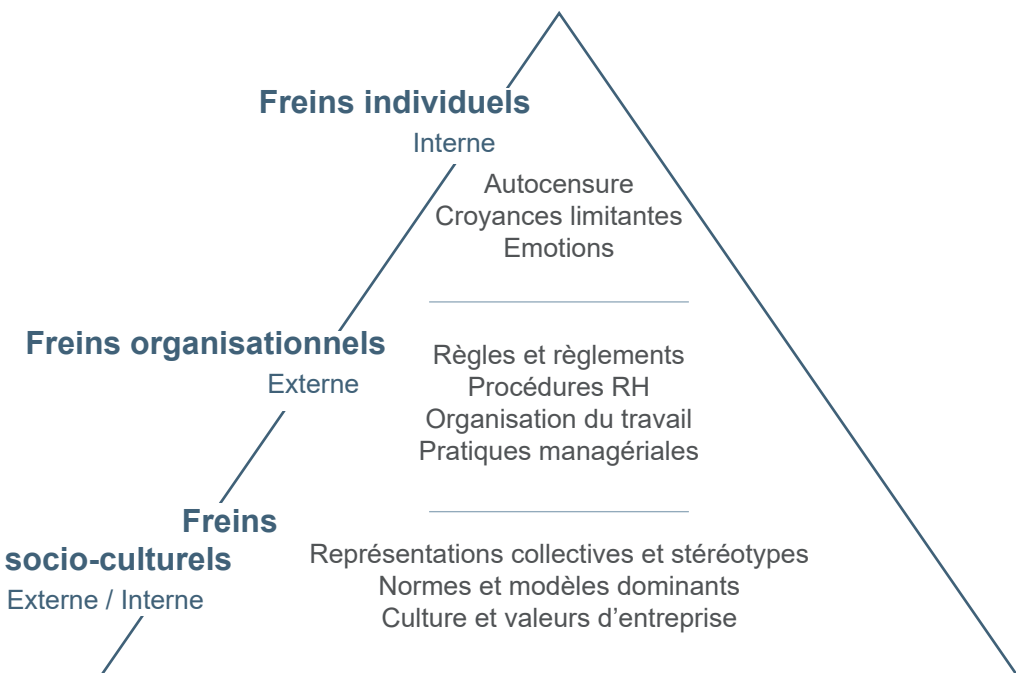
Freins individuels
Interne

Autocensure
Croyances limitantes
Emotions

Freins organisationnels
Externe

Règles et règlements
Procédures RH
Organisation du travail
Pratiques managériales

Freins socio-culturels
Externe / Interne

Représentations collectives et stéréotypes
Normes et modèles dominants
Culture et valeurs d’entreprise